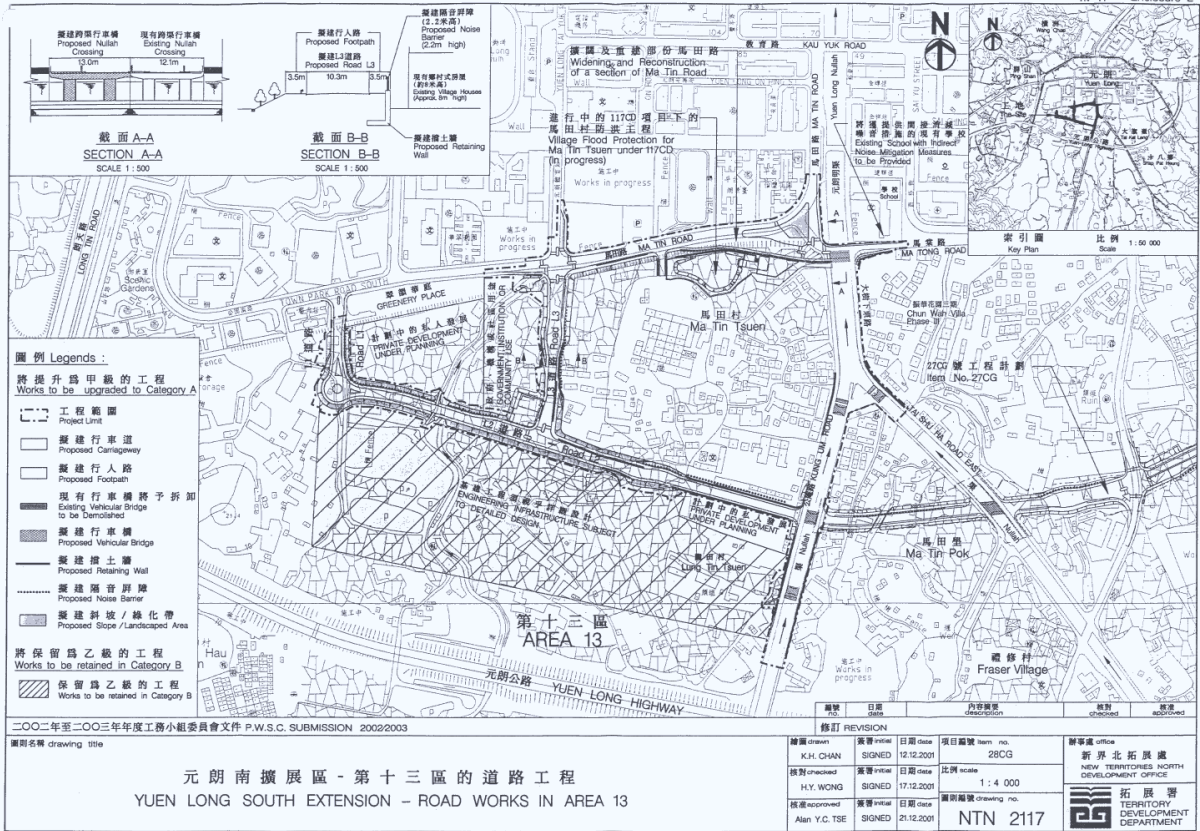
擬建跨渠行車橋
Proposed Nullah Crossing
現有跨渠行車橋
Existing Nullah Crossing
13.0m
12.1m

截面 A–A
SECTION A–A
SCALE 1 : 500

擬建行人路
Proposed Footpath
擬建L3道路
Proposed Road L3
3.5m 10.3m 3.5m

擬建隔音屏障 (2.2米高)
Proposed Noise Barrier (2.2m high)
現有鄉村式房屋 (約8米高)
Existing Village Houses (Approx. 8m high)
擬建擋土牆
Proposed Retaining Wall

截面 B–B
SECTION B–B
SCALE 1 : 500

教育路
KAU YUK ROAD

擴闊及重建部份馬田路
Widening and Reconstruction of a section of Ma Tin Road

進行中的117CD項目下的馬田村防洪工程
Village Flood Protection for Ma Tin Tsuen under 117CD (in progress)

Works in progress

將提供間接消減噪音措施的現有學校
Existing School with Indirect Noise Mitigation Measures to be Provided

學校
School

Yuen Long Nullah

N

索引圖
Key Plan
比例
Scale 1 : 50 000

元朗
Yuen Long

馬田路 MA TIN ROAD
馬棠路 MA TONG ROAD

LONG TIN ROAD

TOWN PARK ROAD SOUTH

翠園華庭
GREENERY PLACE

Gardens

計劃中的私人發展
PRIVATE DEVELOPMENT UNDER PLANNING

GOVERNMENT INSTITUTION COMMUNITY USE

Road L3

馬田村
Ma Tin Tsuen

駿華花園三期
Chun Wah Villa Phase III

27CG號工程計劃
Item No. 27CG

TAI SHU HA ROAD EAST

KUNG UM ROAD

Nullah

圖例 Legends :

將提升爲甲級的工程
Works to be upgraded to Category A

工程範圍
Project Limit

擬建行車道
Proposed Carriageway

擬建行人路
Proposed Footpath

現有行車橋將予拆卸
Existing Vehicular Bridge to be Demolished

擬建行車橋
Proposed Vehicular Bridge

擬建擋土牆
Proposed Retaining Wall

擬建隔音屏障
Proposed Noise Barrier

擬建斜坡 / 綠化帶
Proposed Slope / Landscaped Area

將保留爲乙級的工程
Works to be retained in Category B

保留爲乙級的工程
Works to be retained in Category B

基礎工程設施須視乎詳細設計而定
ENGINEERING INFRASTRUCTURE SUBJECT TO DETAILED DESIGN

計劃中的私人發展
PRIVATE DEVELOPMENT UNDER PLANNING

朗田村
Long Tin Tsuen

馬田壆
Ma Tin Pok

第十三區
AREA 13

禮修村
Fraser Village

Hau

元朗公路 YUEN LONG HIGHWAY

Works in progress

| 編號 no. | 日期 date | 內容摘要 description | 核對 checked | 核准 approved |
|---|---|---|---|---|

修訂 REVISION

二〇〇二年至二〇〇三年年度工務小組委員會文件 P.W.S.C. SUBMISSION 2002/2003

圖則名稱 drawing title

元朗南擴展區 - 第十三區的道路工程
YUEN LONG SOUTH EXTENSION – ROAD WORKS IN AREA 13

| 繪圖 drawn | 簽署 initial | 日期 date | 項目編號 item no. |
|---|---|---|---|
| K.H. CHAN | SIGNED | 12.12.2001 | 28CG |
| 核對 checked | 簽署 initial | 日期 date | 比例 scale |
| H.Y. WONG | SIGNED | 17.12.2001 | 1 : 4 000 |
| 核准 approved | 簽署 initial | 日期 date | 圖則編號 drawing no. |
| Alan Y.C. TSE | SIGNED | 21.12.2001 | NTN 2117 |

辦事處 office
新界北拓展處
NEW TERRITORIES NORTH DEVELOPMENT OFFICE

拓展署
TERRITORY DEVELOPMENT DEPARTMENT